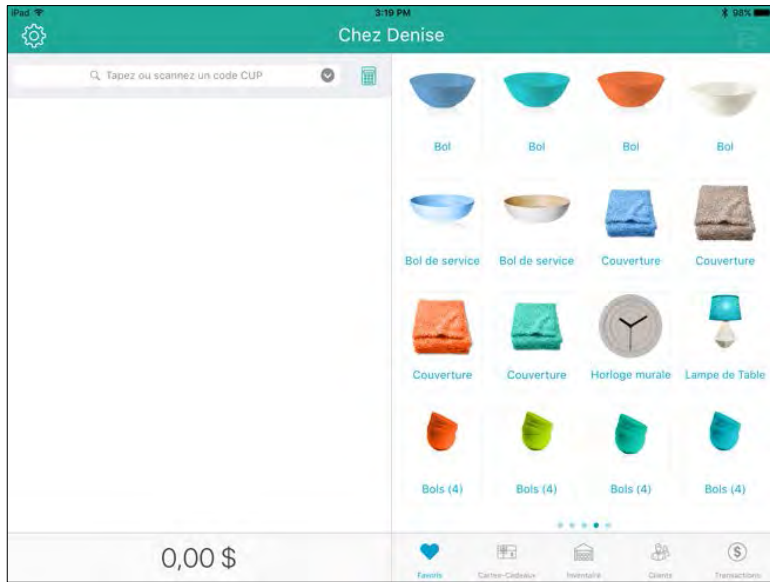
iPad
3:19 PM
98%
Chez Denise

Tapez ou scannez un code CUP

Bol
Bol
Bol
Bol
Bol de service
Bol de service
Couverture
Couverture
Couverture
Couverture
Horloge murale
Lampe de Table
Bols (4)
Bols (4)
Bols (4)
Bols (4)

0,00 $

Favoris
Cartes-Cadeaux
Inventaire
Clients
Transactions